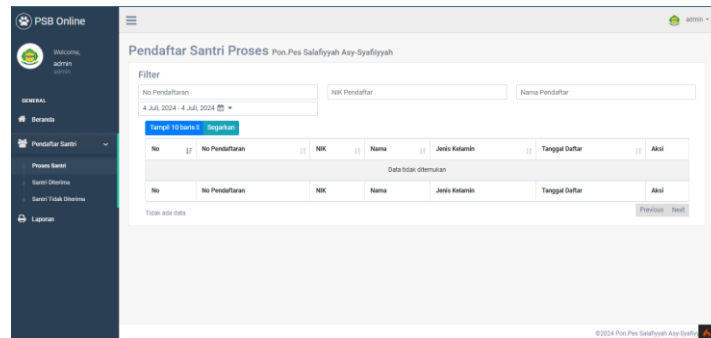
PSB Online

Welcome,
admin
admin

GENERAL

Beranda

Pendaftar Santri

Proses Santri

Santri Diterima

Santri Tidak Diterima

Laporan

admin

Pendaftar Santri Proses Pon.Pes Salafiyyah Asy-Syafiiyyah

Filter

No Pendaftaran

NIK Pendaftar

Nama Pendaftar

4 Juli, 2024 - 4 Juli, 2024

Tampil 10 baris
Segarkan

| No | No Pendaftaran | NIK | Nama | Jenis Kelamin | Tanggal Daftar | Aksi |
|---|---|---|---|---|---|---|
| Data tidak ditemukan | | | | | | |
| No | No Pendaftaran | NIK | Nama | Jenis Kelamin | Tanggal Daftar | Aksi |

Tidak ada data

Previous Next

©2024 Pon.Pes Salafiyyah Asy-Syafiiy